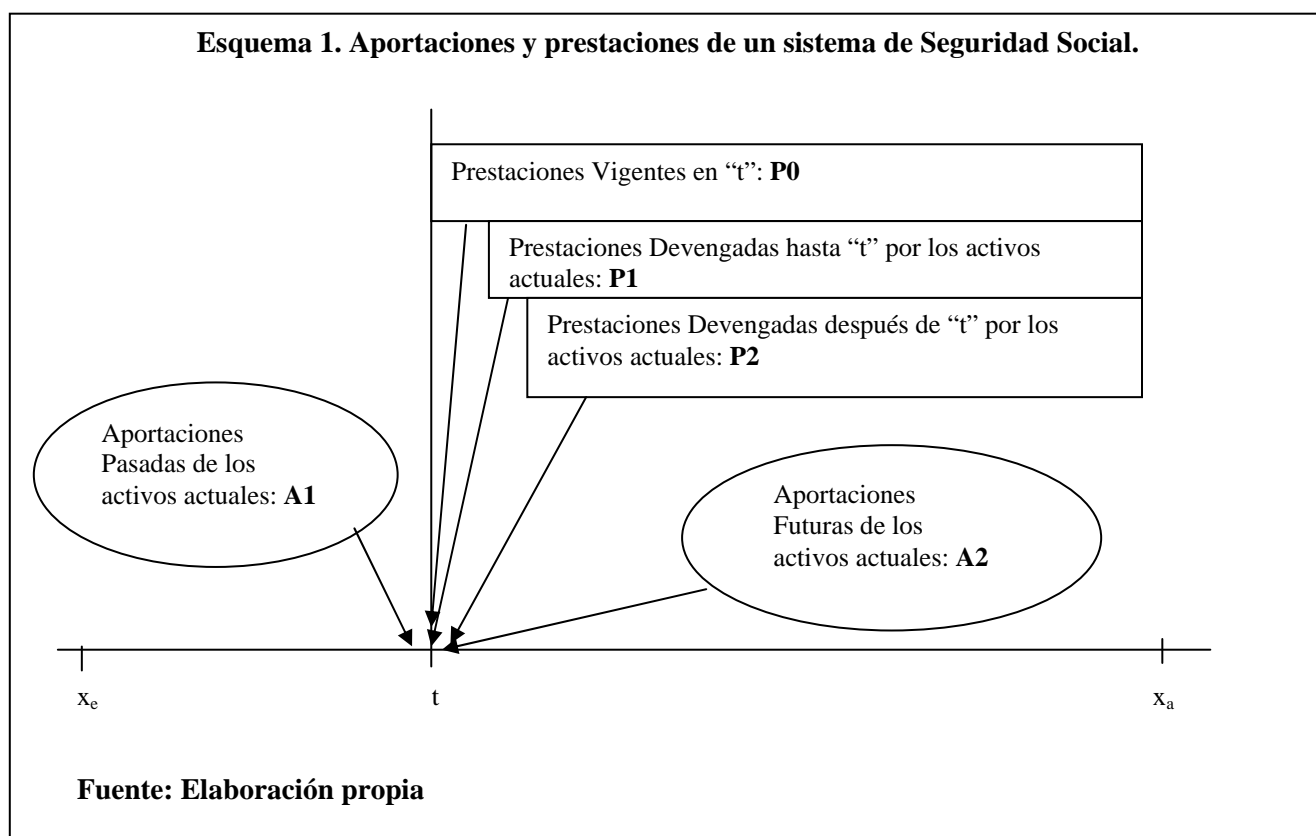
**Esquema 1. Aportaciones y prestaciones de un sistema de Seguridad Social.**

Prestaciones Vigentes en "t": **P0**

Prestaciones Devengadas hasta "t" por los activos actuales: **P1**

Prestaciones Devengadas después de "t" por los activos actuales: **P2**

Aportaciones Pasadas de los activos actuales: **A1**

Aportaciones Futuras de los activos actuales: **A2**

$x_e$

t

$x_a$

**Fuente: Elaboración propia**